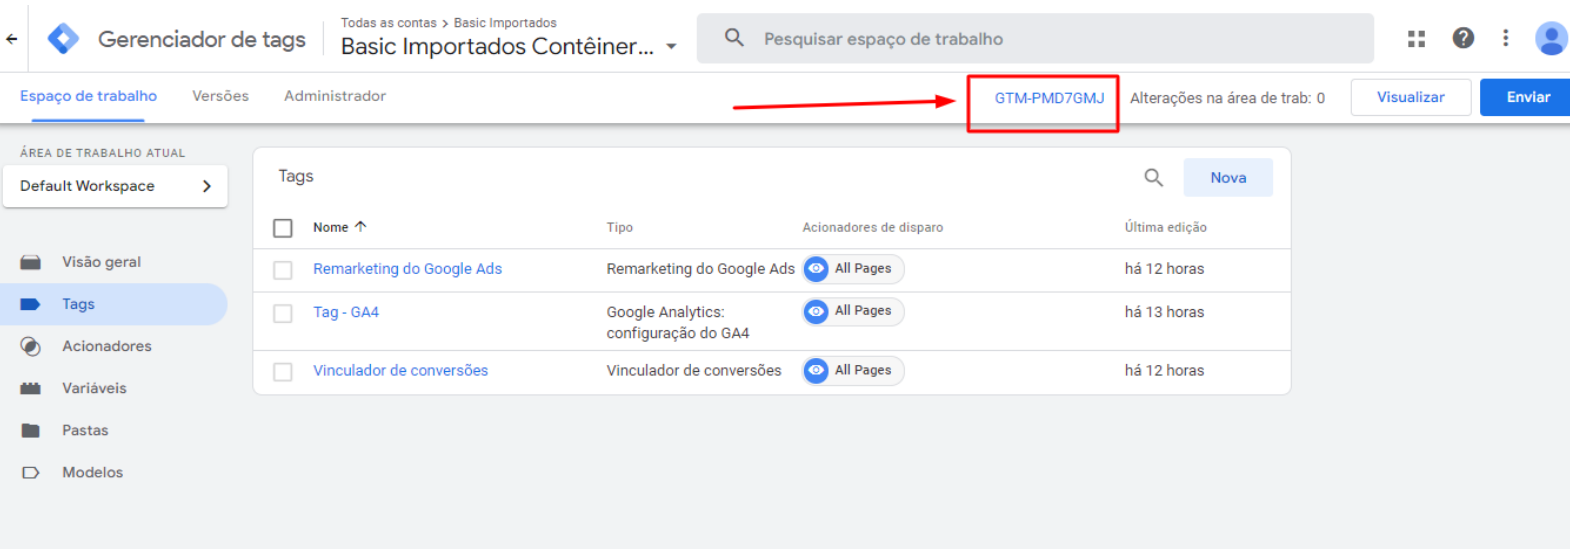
Gerenciador de tags

Todas as contas > Basic Importados
Basic Importados Contêiner...

Pesquisar espaço de trabalho

Espaço de trabalho | Versões | Administrador

GTM-PMD7GMJ | Alterações na área de trab: 0 | Visualizar | Enviar

ÁREA DE TRABALHO ATUAL
Default Workspace

Visão geral
Tags
Acionadores
Variáveis
Pastas
Modelos

Tags

Nova

| Nome ↑ | Tipo | Acionadores de disparo | Última edição |
|---|---|---|---|
| Remarketing do Google Ads | Remarketing do Google Ads | All Pages | há 12 horas |
| Tag - GA4 | Google Analytics: configuração do GA4 | All Pages | há 13 horas |
| Vinculador de conversões | Vinculador de conversões | All Pages | há 12 horas |